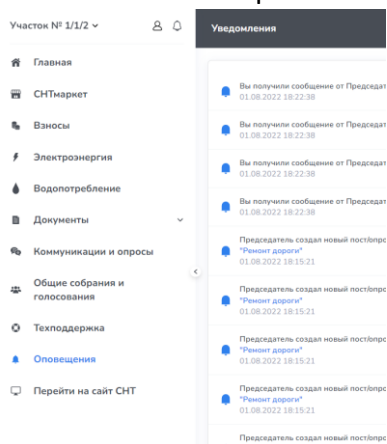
Участок № 1/1/2

Главная
СНТмаркет
Взносы
Электроэнергия
Водопотребление
Документы
Коммуникации и опросы
Общие собрания и голосования
Техподдержка
Оповещения
Перейти на сайт СНТ

Уведомления

Вы получили сообщение от Председат
01.08.2022 18:22:38

Вы получили сообщение от Председат
01.08.2022 18:22:38

Вы получили сообщение от Председат
01.08.2022 18:22:38

Вы получили сообщение от Председат
01.08.2022 18:22:38

Председатель создал новый пост/опро
"Ремонт дороги"
01.08.2022 18:15:21

Председатель создал новый пост/опро
"Ремонт дороги"
01.08.2022 18:15:21

Председатель создал новый пост/опро
"Ремонт дороги"
01.08.2022 18:15:21

Председатель создал новый пост/опро
"Ремонт дороги"
01.08.2022 18:15:21

Председатель создал новый пост/опро